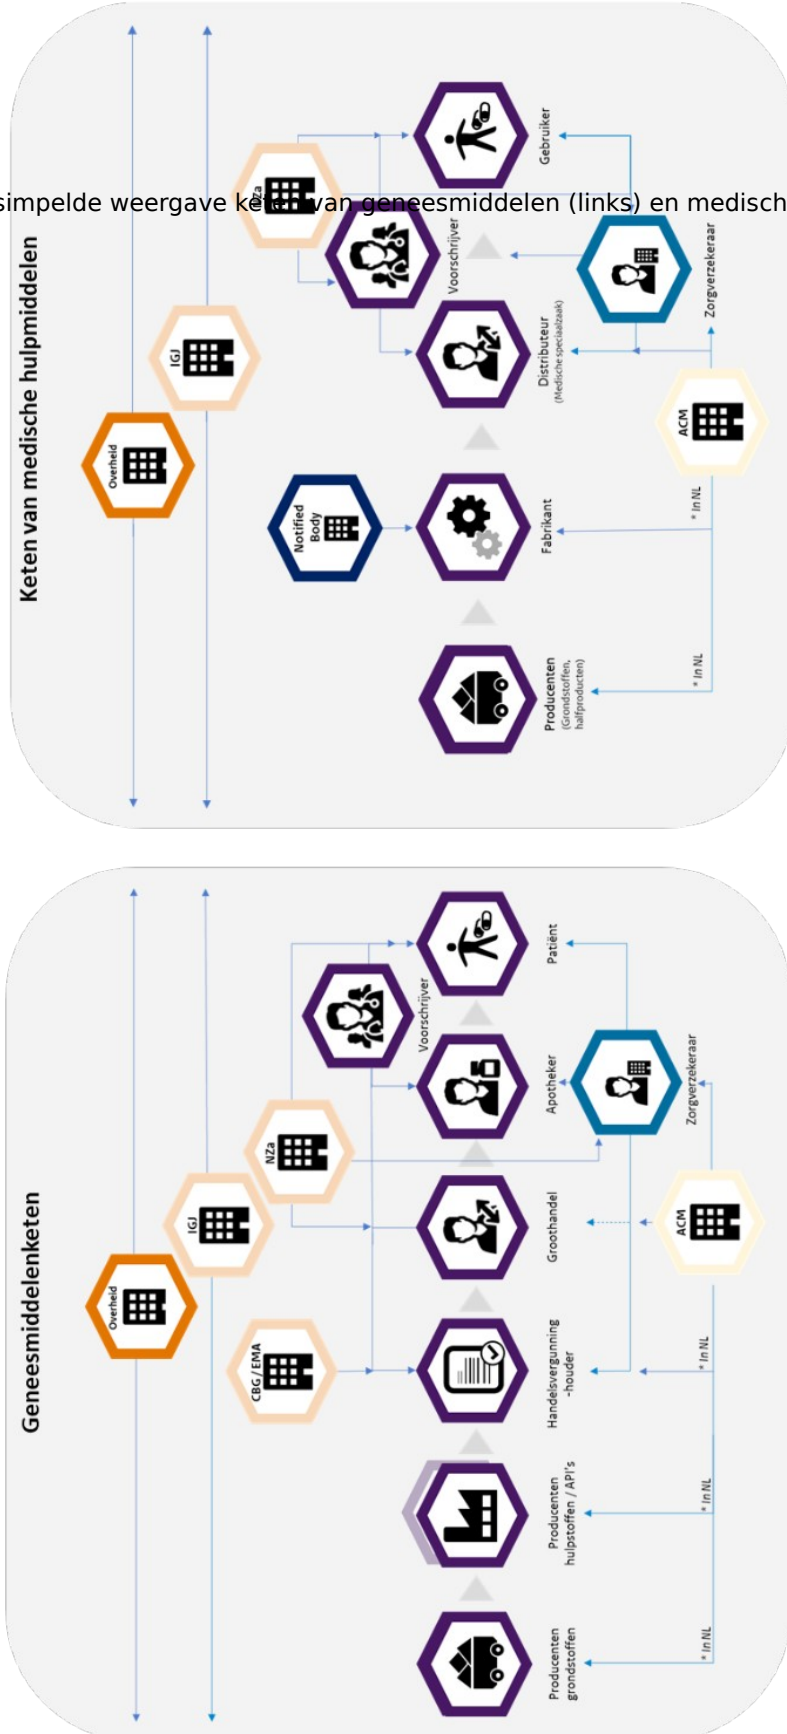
simpelde weergave keten van geneesmiddelen (links) en medisch

Keten van medische hulpmiddelen

Overheid

IGJ

NZa

Notified Body

Gebruiker

Voorschrijver

Distributeur (Medische speciaalzaak)

Zorgverzekeraar

ACM

Fabrikant

* In NL

Producenten (Grondstoffen, halfproducten)

* In NL

Geneesmiddelenketen

Overheid

IGJ

NZa

CBG / EMA

Patiënt

Voorschrijver

Apotheker

Zorgverzekeraar

Groothandel

ACM

Handelsvergunning -houder

* In NL

Producenten hulpstoffen / API's

* In NL

Producenten grondstoffen

* In NL